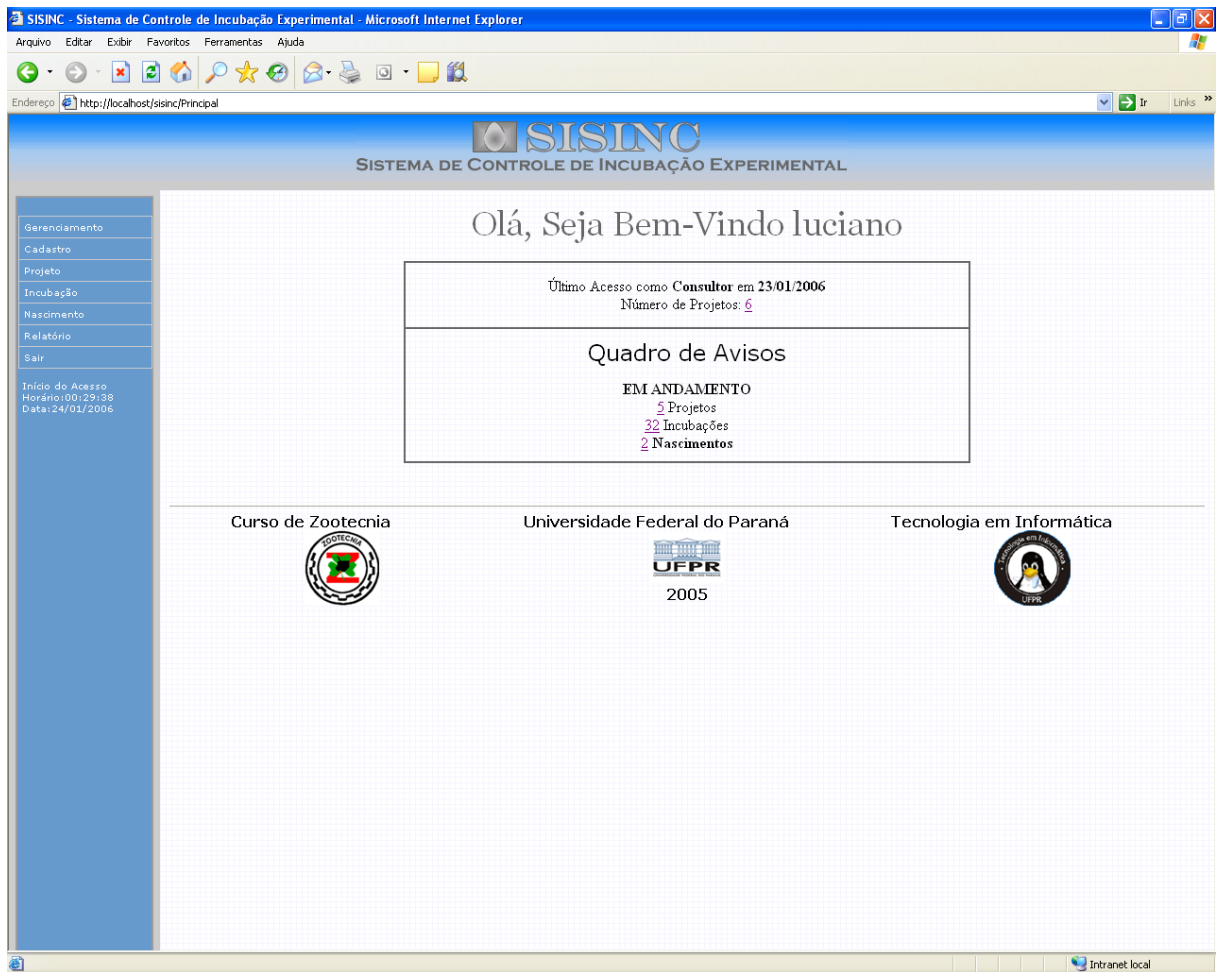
SISINC - Sistema de Controle de Incubação Experimental - Microsoft Internet Explorer

Arquivo Editar Exibir Favoritos Ferramentas Ajuda

Endereço http://localhost/sisinc/Principal

Ir Links

SISINC
SISTEMA DE CONTROLE DE INCUBAÇÃO EXPERIMENTAL

Gerenciamento
Cadastro
Projeto
Incubação
Nascimento
Relatório
Sair

Início do Acesso
Horário:00:29:38
Data:24/01/2006

Olá, Seja Bem-Vindo luciano

Último Acesso como **Consultor** em **23/01/2006**
Número de Projetos: 6

Quadro de Avisos

**EM ANDAMENTO**
5 Projetos
32 Incubações
2 **Nascimentos**

Curso de Zootecnia

ZOOTECNIA

Universidade Federal do Paraná

UFPR

2005

Tecnologia em Informática

Tecnologia em Informática

UFPR

Intranet local